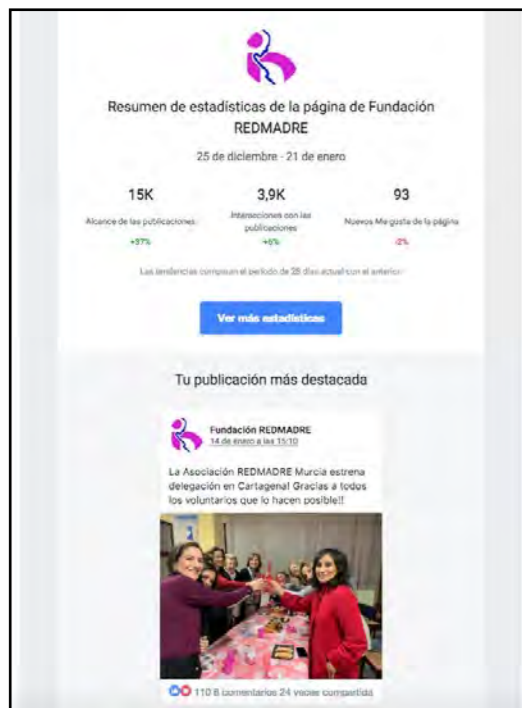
Resumen de estadísticas de la página de Fundación REDMADRE

25 de diciembre - 21 de enero

15K
Alcance de las publicaciones
+97%

3,9K
Interacciones con las publicaciones
+6%

93
Nuevos Me gusta de la página
-2%

Las tendencias comparan el período de 28 días actual con el anterior

Ver más estadísticas

Tu publicación más destacada

Fundación REDMADRE
14 de enero a las 15:10

La Asociación REDMADRE Murcia estrena delegación en Cartagena! Gracias a todos los voluntarios que lo hacen posible!!

110 8 comentarios 24 veces compartida